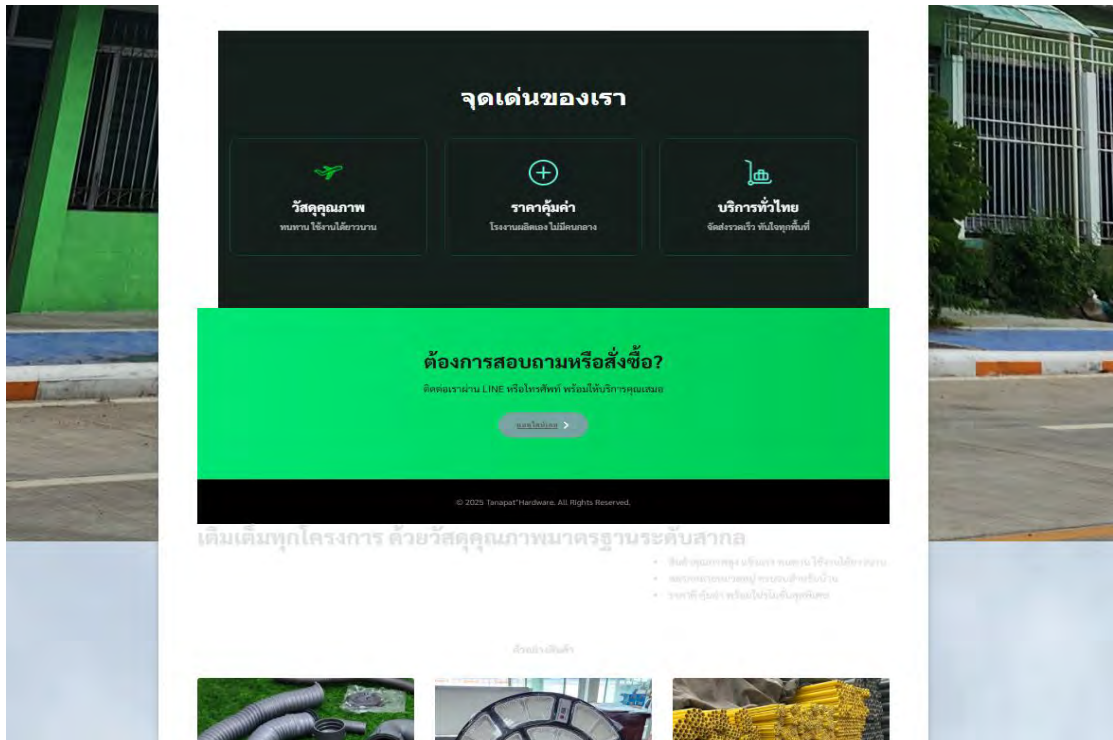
จุดเด่นของเรา

วัสดุคุณภาพ
ทนทาน ใช้งานได้ยาวนาน

ราคาคุ้มค่า
โรงงานผลิตเอง ไม่มีคนกลาง

บริการทั่วไทย
จัดส่งรวดเร็ว ทันใจทุกพื้นที่

ต้องการสอบถามหรือสั่งซื้อ?
ติดต่อเราผ่าน LINE หรือโทรศัพท์ พร้อมให้บริการคุณเสมอ

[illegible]

© 2025 Tanapat Hardware. All Rights Reserved.

เติมเต็มทุกโครงการ ด้วยวัสดุคุณภาพมาตรฐานระดับสากล

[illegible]
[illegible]
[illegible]

ตัวอย่างสินค้า